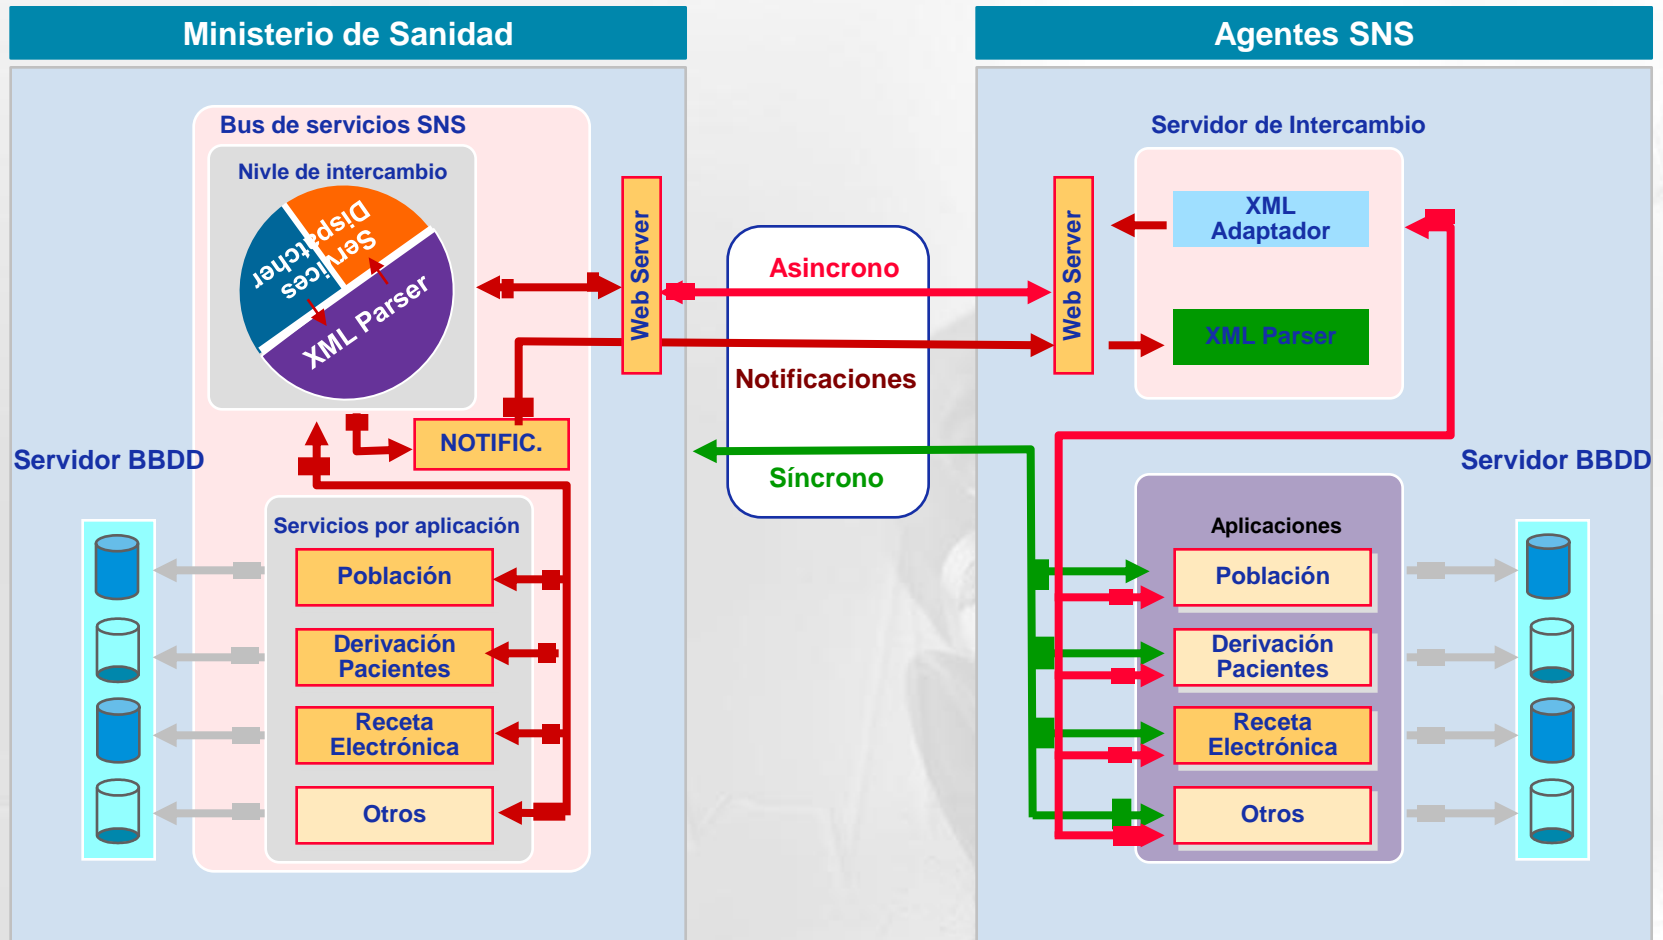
Ministerio de Sanidad

Agentes SNS

Bus de servicios SNS

Nivle de intercambio

Dispatcher

Services

XML Parser

Web Server

NOTIFIC.

Servidor BBDD

Servicios por aplicación

Población

Derivación Pacientes

Receta Electrónica

Otros

Asincrono

Notificaciones

Síncrono

Servidor de Intercambio

Web Server

XML Adaptador

XML Parser

Servidor BBDD

Aplicaciones

Población

Derivación Pacientes

Receta Electrónica

Otros